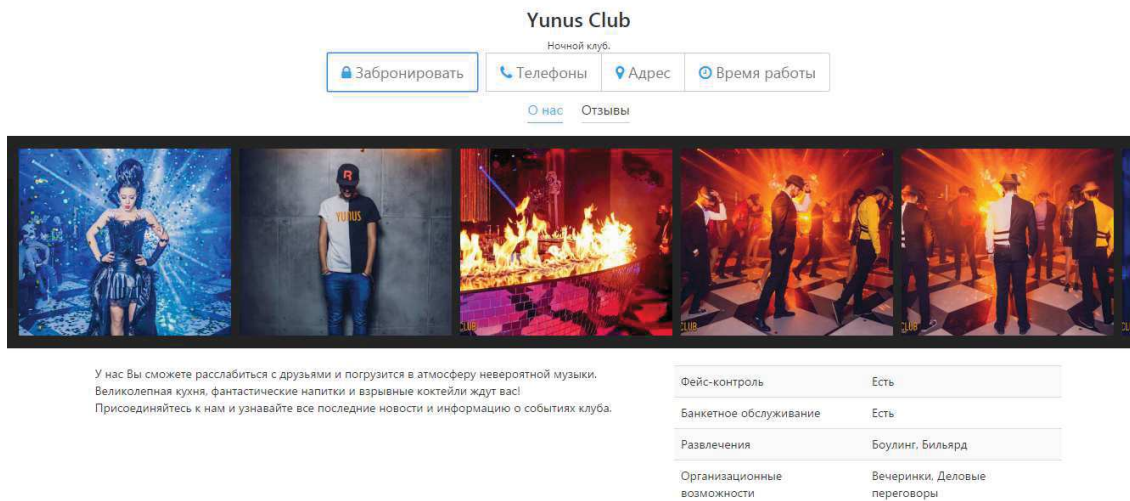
Yunus Club

Ночной клуб.

Забронировать | Телефоны | Адрес | Время работы

О нас Отзывы

YUNUS

CLUB

CLUB

CLUB

У нас Вы сможете расслабиться с друзьями и погрузится в атмосферу невероятной музыки. Великолепная кухня, фантастические напитки и взрывные коктейли ждут вас! Присоединяйтесь к нам и узнавайте все последние новости и информацию о событиях клуба.

| | |
|---|---|
| Фейс-контроль | Есть |
| Банкетное обслуживание | Есть |
| Развлечения | Боулинг, Бильярд |
| Организационные возможности | Вечеринки, Деловые переговоры |